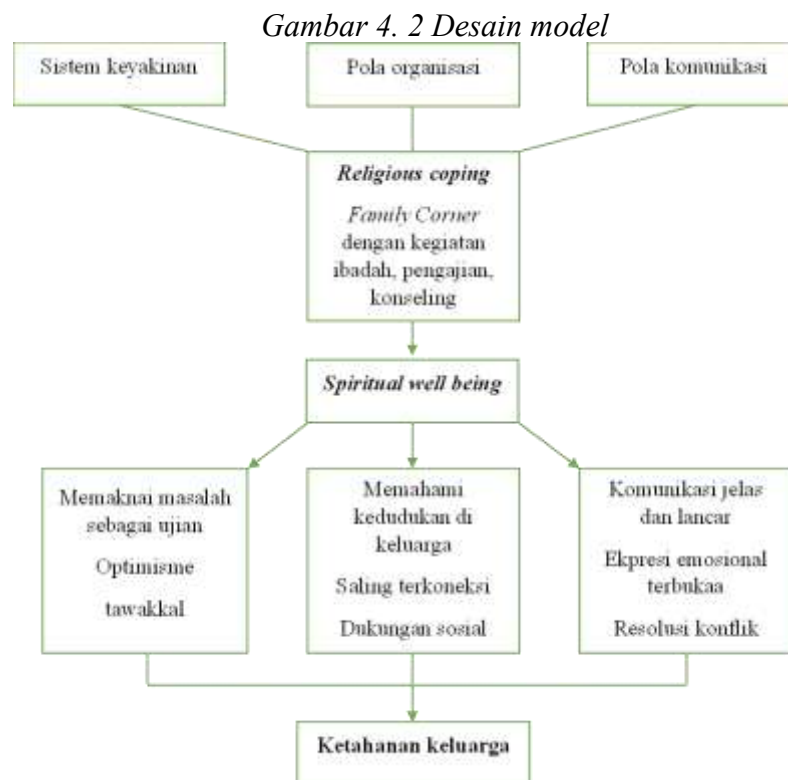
Gambar 4. 2 Desain model

Sistem keyakinan

Pola organisasi

Pola komunikasi

Religious coping

Family Corner dengan kegiatan ibadah, pengajian, konseling

Spiritual well being

Memaknai masalah sebagai ujian

Optimisme

tawakkal

Memahami kedudukan di keluarga

Saling terkoneksi

Dukungan sosial

Komunikasi jelas dan lancar

Ekpresi emosional terbukaa

Resolusi konflik

Ketahanan keluarga